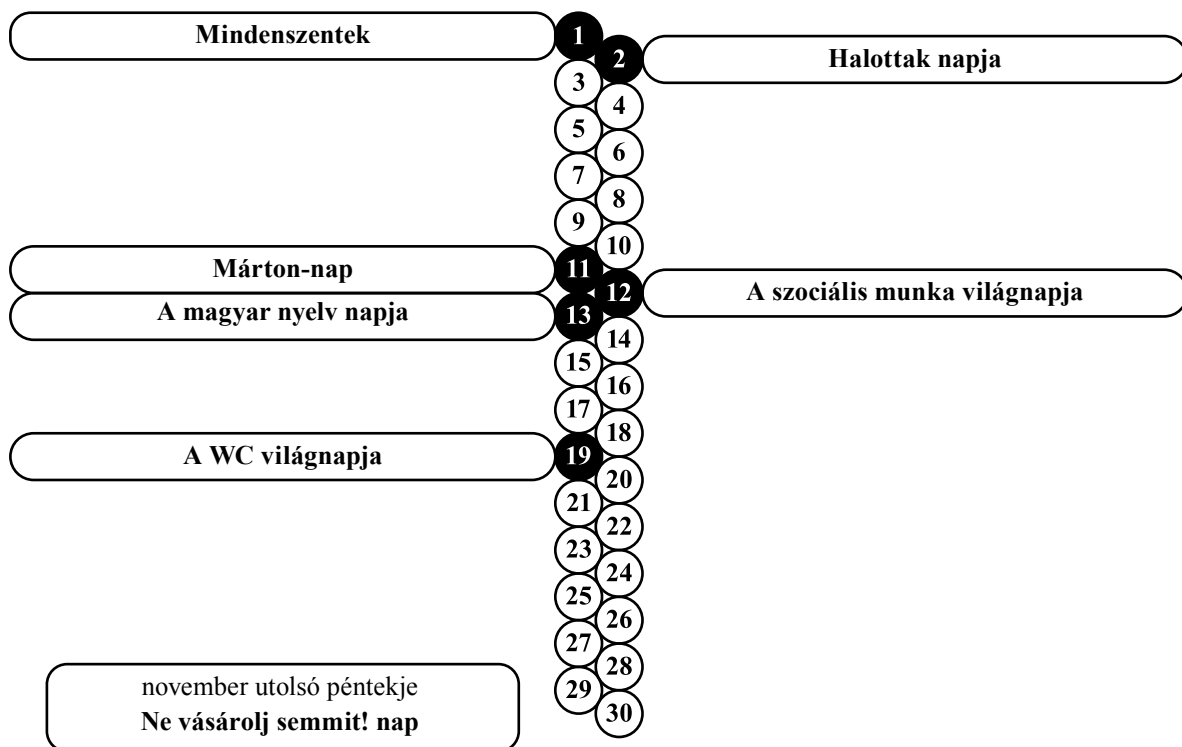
Mindenszentek

1

2

Halottak napja

3

4

5

6

7

8

9

10

Márton-nap

11

12

A szociális munka világnapja

A magyar nyelv napja

13

14

15

16

17

18

A WC világnapja

19

20

21

22

23

24

25

26

27

28

29

30

november utolsó péntekje
Ne vásárolj semmit! nap